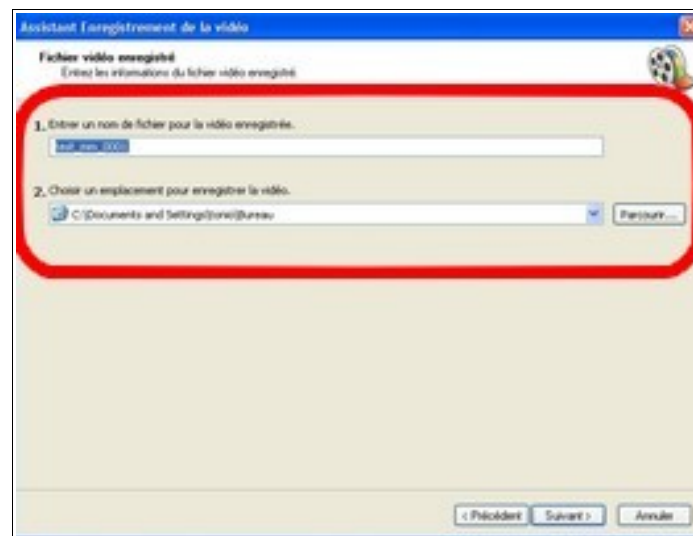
Assistant Enregistrement de la vidéo

Fichier vidéo enregistré
Entrez les informations du fichier vidéo enregistré

1. Entrer un nom de fichier pour la vidéo enregistrée.

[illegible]

2. Choisir un emplacement pour enregistrer la vidéo.

C:\Documents and Settings\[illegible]\Bureau

Parcourir...

< Précédent
Suivant >
Annuler